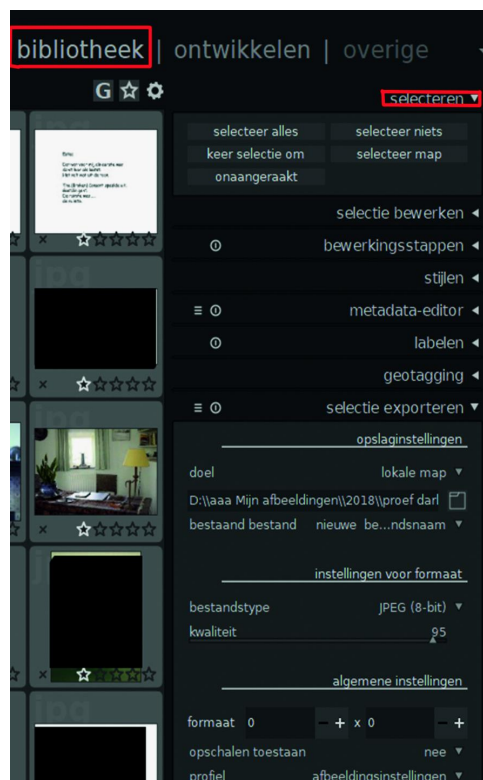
bibliotheek | ontwikkelen | overige

G ☆

selecteren ▼

selecteer alles
selecteer niets
keer selectie om
selecteer map
onaangeraakt

selectie bewerken ◀
bewerkingsstappen ◀
stijlen ◀
metadata-editor ◀
labelen ◀
geotagging ◀
selectie exporteren ▼

opslaginstellingen
doel
lokale map ▼
D:\\aaa Mijn afbeeldingen\\2018\\proef darl
bestaand bestand
nieuwe be...ndsnaam ▼

instellingen voor formaat
bestandstype
JPEG (8-bit) ▼
kwaliteit
95

algemene instellingen
formaat 0 − + x 0 − +
opschalen toestaan
nee ▼
profiel
afbeeldingsinstellingen ▼